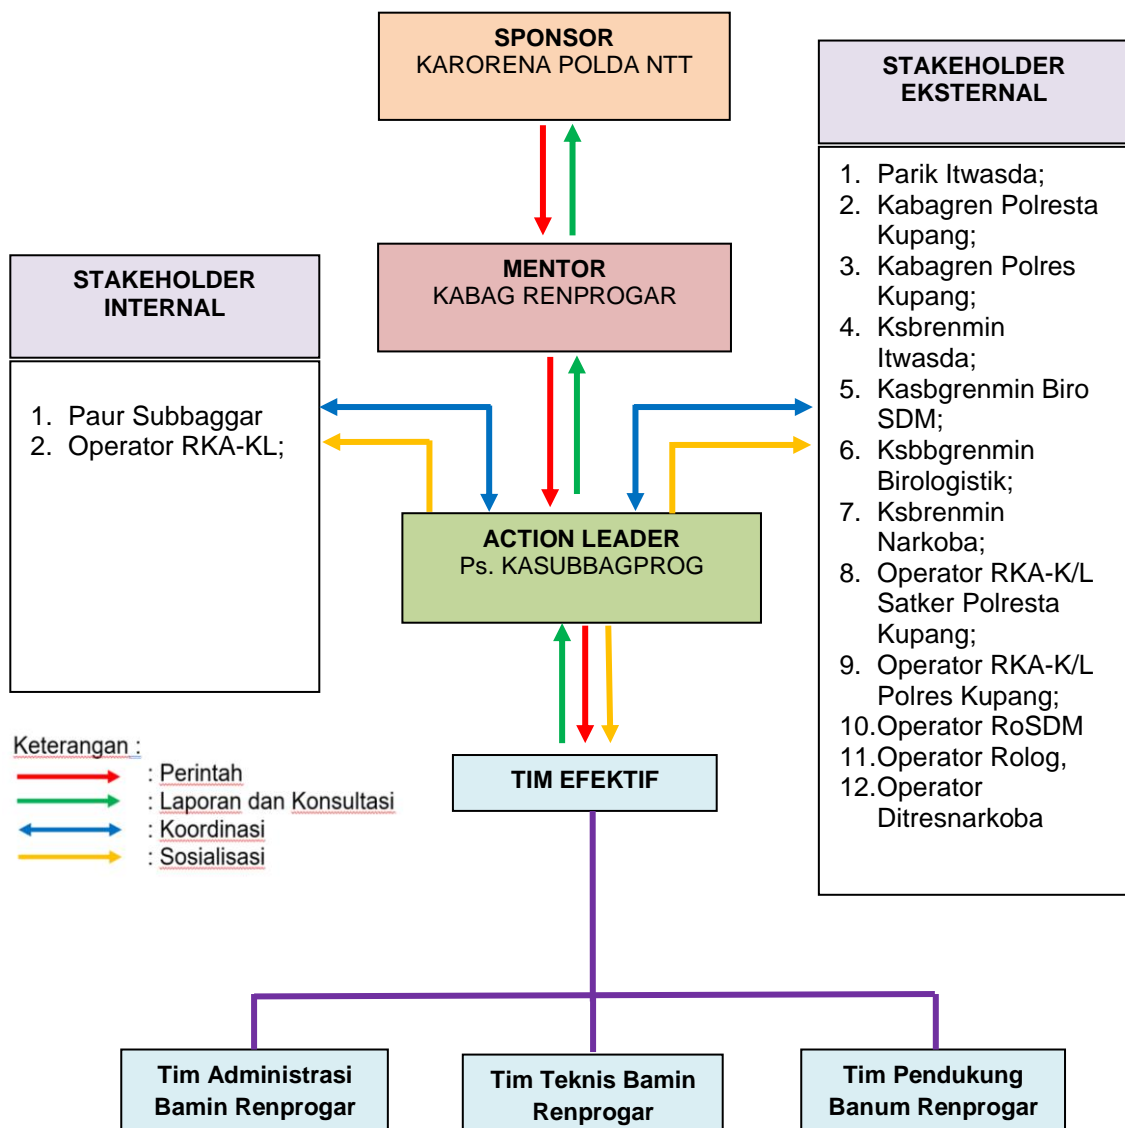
SPONSOR
KARORENA POLDA NTT

STAKEHOLDER EKSTERNAL

1. Parik Itwasda;
2. Kabagren Polresta Kupang;
3. Kabagren Polres Kupang;
4. Ksbrenmin Itwasda;
5. Kasbgrenmin Biro SDM;
6. Ksbbgrenmin Birologistik;
7. Ksbrenmin Narkoba;
8. Operator RKA-K/L Satker Polresta Kupang;
9. Operator RKA-K/L Polres Kupang;
10. Operator RoSDM
11. Operator Rolog,
12. Operator Ditresnarkoba

MENTOR
KABAG RENPROGAR

STAKEHOLDER INTERNAL

1. Paur Subbaggar
2. Operator RKA-KL;

ACTION LEADER
Ps. KASUBBAGPROG

Keterangan :
: Perintah
: Laporan dan Konsultasi
: Koordinasi
: Sosialisasi

TIM EFEKTIF

Tim Administrasi Bamin Renprogar

Tim Teknis Bamin Renprogar

Tim Pendukung Banum Renprogar